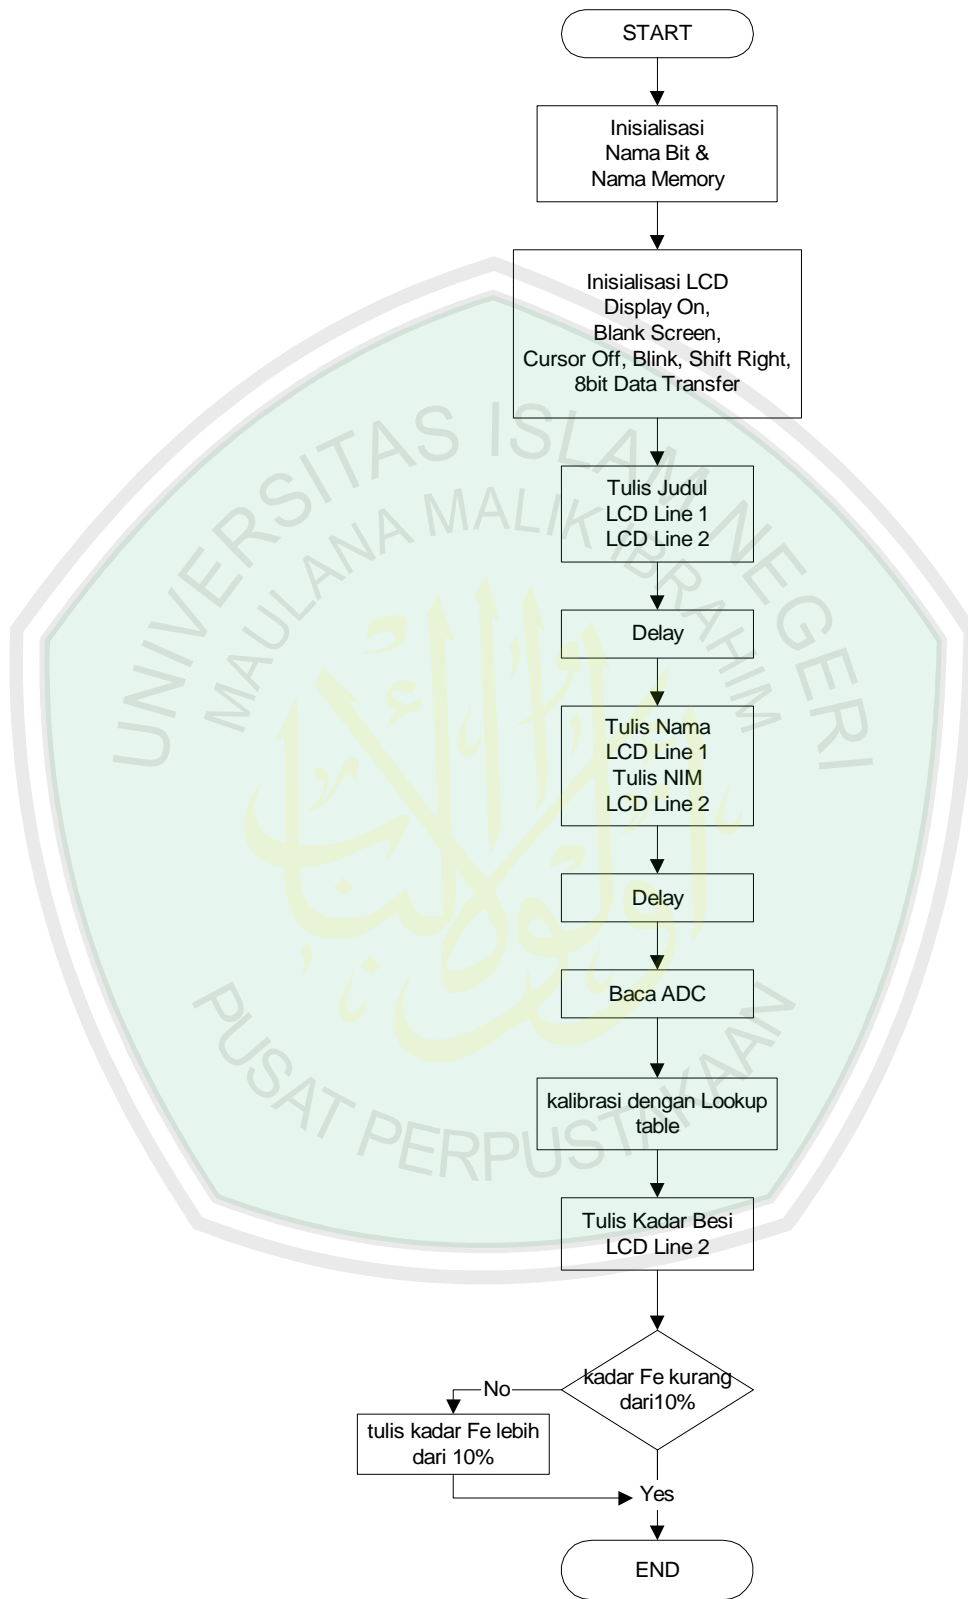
START

Inisialisasi
Nama Bit &
Nama Memory

Inisialisasi LCD
Display On,
Blank Screen,
Cursor Off, Blink, Shift Right,
8bit Data Transfer

Tulis Judul
LCD Line 1
LCD Line 2

Delay

Tulis Nama
LCD Line 1
Tulis NIM
LCD Line 2

Delay

Baca ADC

kalibrasi dengan Lookup table

Tulis Kadar Besi
LCD Line 2

kadar Fe kurang dari10%

No

tulis kadar Fe lebih dari 10%

Yes

END

UNIVERSITAS ISLAM NEGERI
MAULANA MALIK IBRAHIM
PUSAT PERPUSTAKAAN